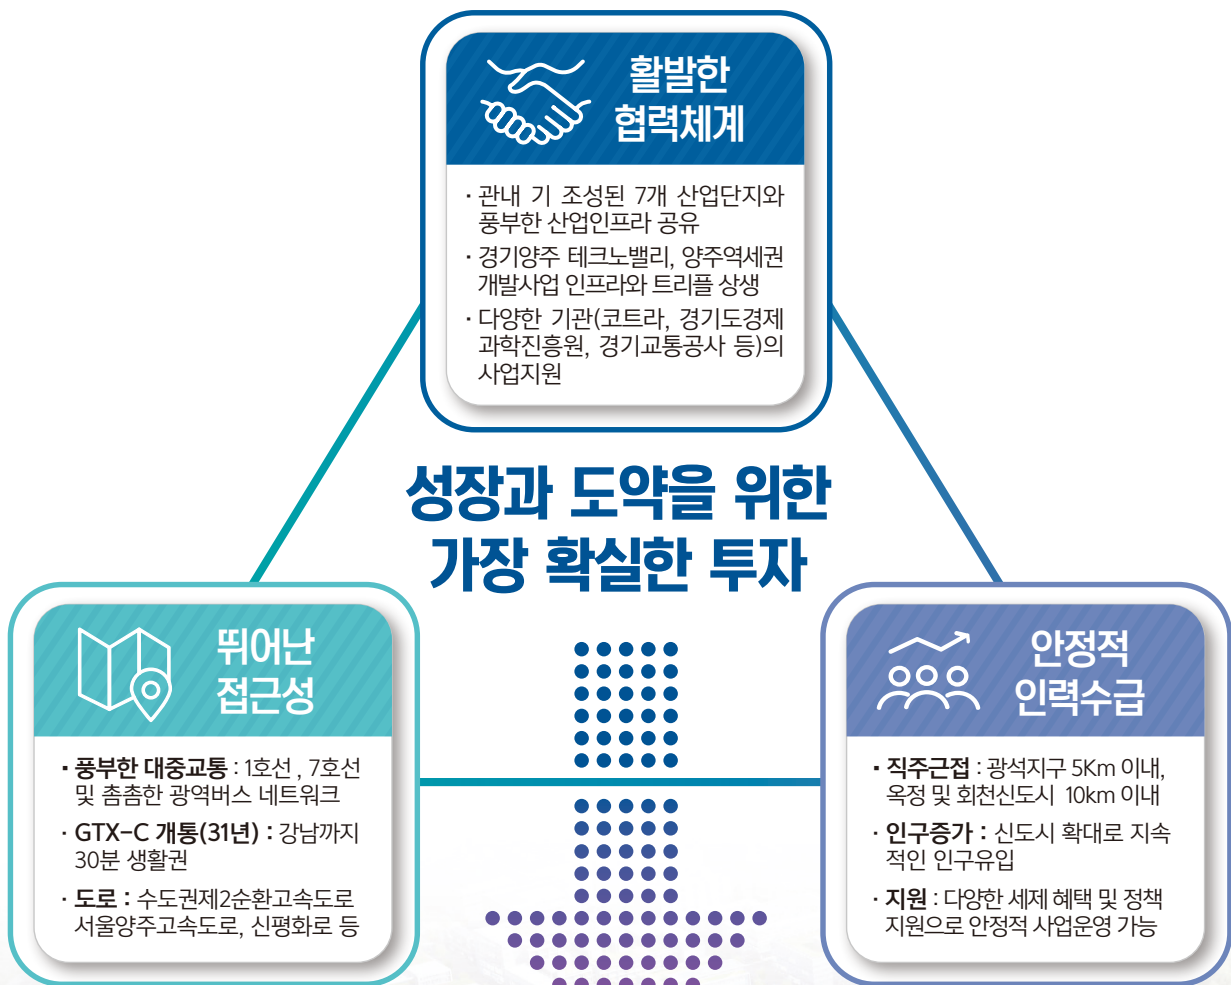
활발한 협력체계

· 관내 기 조성된 7개 산업단지와 풍부한 산업인프라 공유

· 경기양주 테크노밸리, 양주역세권 개발사업 인프라와 트리플 상생

· 다양한 기관(코트라, 경기도경제과학진흥원, 경기교통공사 등)의 사업지원

성장과 도약을 위한 가장 확실한 투자

뛰어난 접근성

· 풍부한 대중교통 : 1호선 , 7호선 및 촘촘한 광역버스 네트워크

· GTX-C 개통(31년) : 강남까지 30분 생활권

· 도로 : 수도권제2순환고속도로 서울양주고속도로, 신평화로 등

안정적 인력수급

· 직주근접 : 광석지구 5Km 이내, 옥정 및 회천신도시 10km 이내

· 인구증가 : 신도시 확대로 지속적인 인구유입

· 지원 : 다양한 세제 혜택 및 정책 지원으로 안정적 사업운영 가능